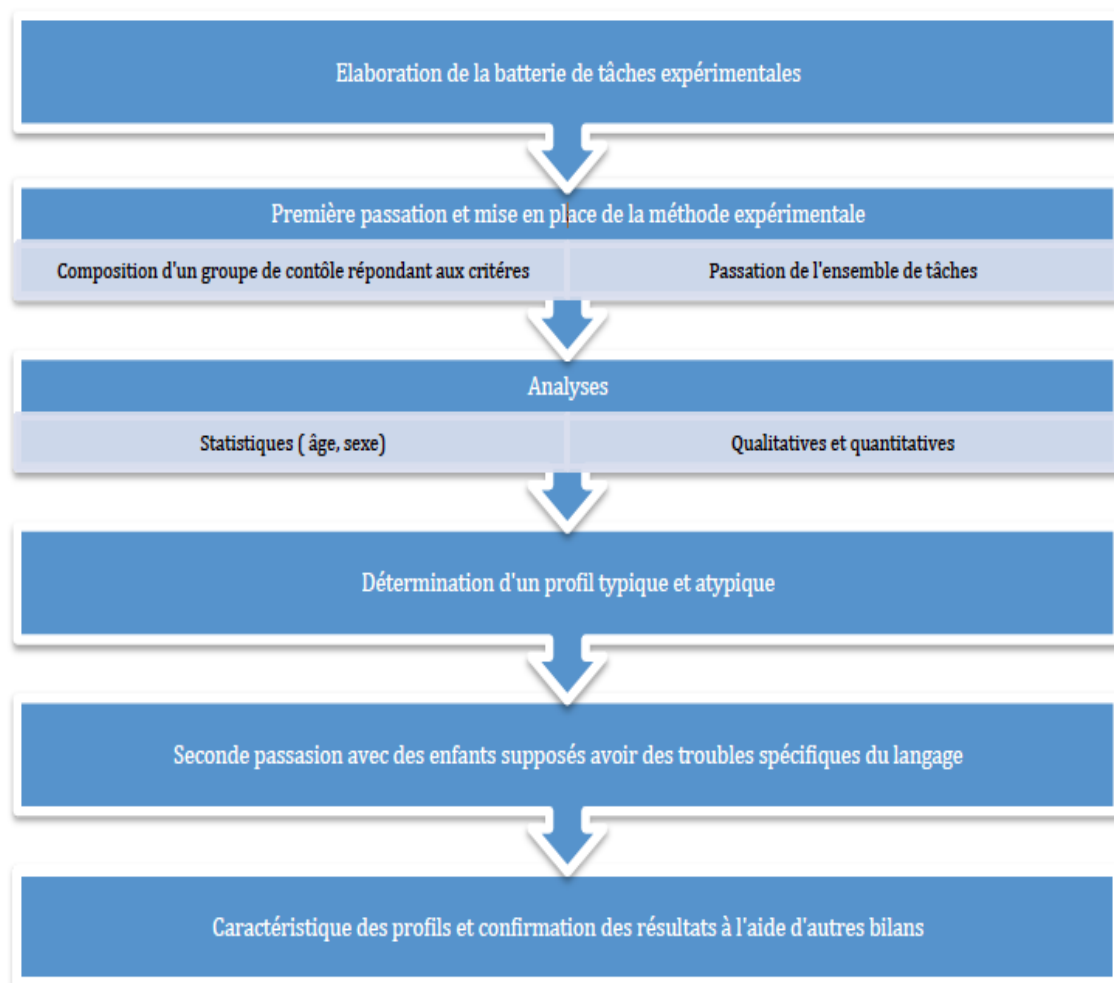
Elaboration de la batterie de tâches expérimentales

Première passation et mise en place de la méthode expérimentale

Composition d'un groupe de contôle répondant aux critéres

Passation de l'ensemble de tâches

Analyses

Statistiques ( âge, sexe)

Qualitatives et quantitatives

Détermination d'un profil typique et atypique

Seconde passasion avec des enfants supposés avoir des troubles spécifiques du langage

Caractéristique des profils et confirmation des résultats à l'aide d'autres bilans